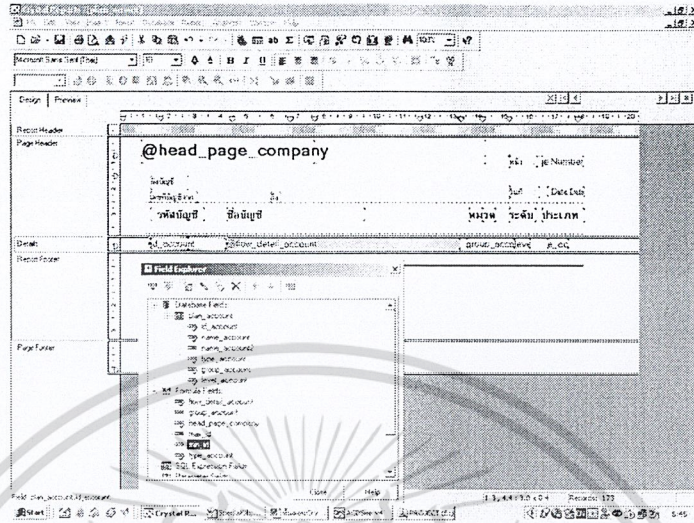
Design | Preview

Report Header

Page Header

@head_page_company

หน้า [Page Number]

วันที่ [Date Data]

รหัสบัญชี ชื่อบัญชี หมวด ระดับ ประเภท

Detail

id_account @fun_detail_account group_account level_acc

Report Footer

Page Footer

Field Explorer

Database Fields
dim_account
id_account
name_account
name_account2
type_account
group_account
level_account
Formula Fields
fun_detail_account
group_account
head_page_company
type_account
SQL Expression Fields

Close Help

Field: dim_account.id_account

Records: 173

Start